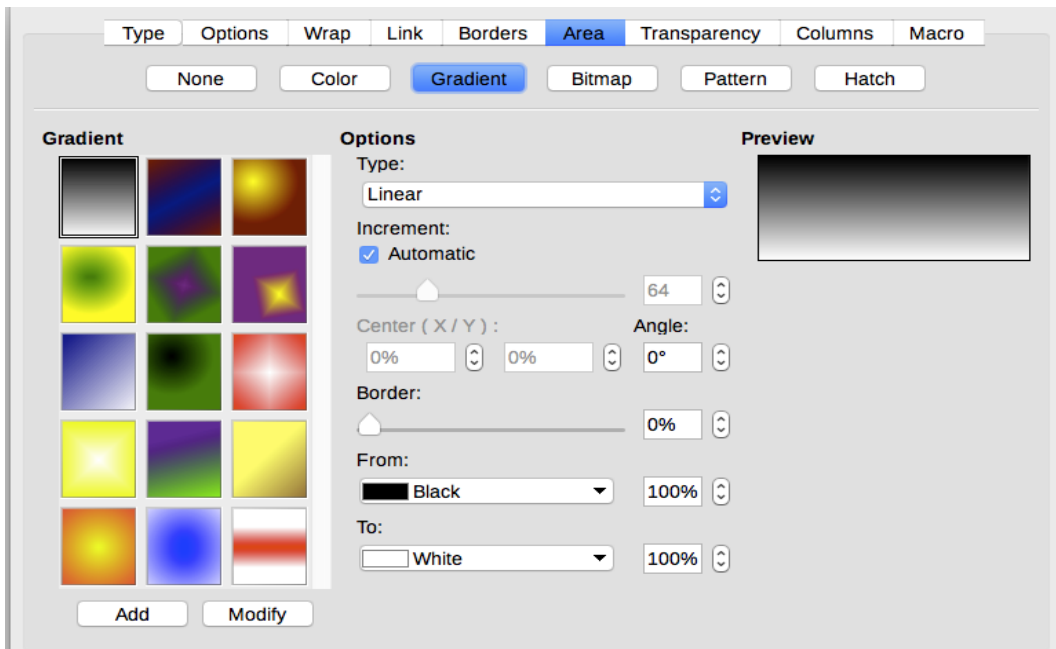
Type Options Wrap Link Borders Area Transparency Columns Macro

None Color Gradient Bitmap Pattern Hatch

Gradient

Add Modify

Options

Type:

Linear

Increment:

Automatic

64

Center ( X / Y ) :

0% 0%

Angle:

0°

Border:

0%

From:

Black 100%

To:

White 100%

Preview